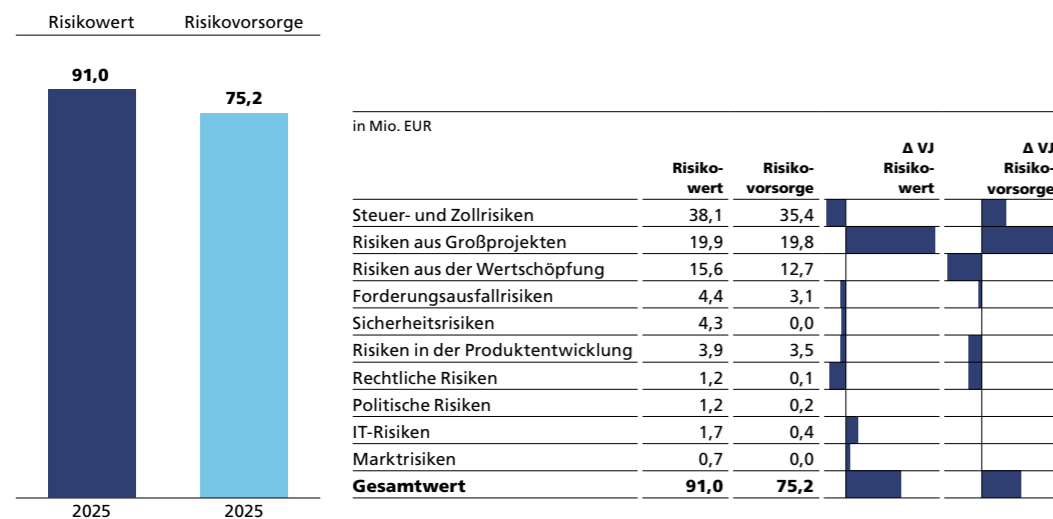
Risikowert Risikovorsorge

91,0

75,2

2025 2025

in Mio. EUR

| | Risikowert | Risikovorsorge | Δ VJ Risikowert | Δ VJ Risikovorsorge |
|---|---|---|---|---|
| Steuer- und Zollrisiken | 38,1 | 35,4 | | |
| Risiken aus Großprojekten | 19,9 | 19,8 | | |
| Risiken aus der Wertschöpfung | 15,6 | 12,7 | | |
| Forderungsausfallrisiken | 4,4 | 3,1 | | |
| Sicherheitsrisiken | 4,3 | 0,0 | | |
| Risiken in der Produktentwicklung | 3,9 | 3,5 | | |
| Rechtliche Risiken | 1,2 | 0,1 | | |
| Politische Risiken | 1,2 | 0,2 | | |
| IT-Risiken | 1,7 | 0,4 | | |
| Marktrisiken | 0,7 | 0,0 | | |
| **Gesamtwert** | **91,0** | **75,2** | | |